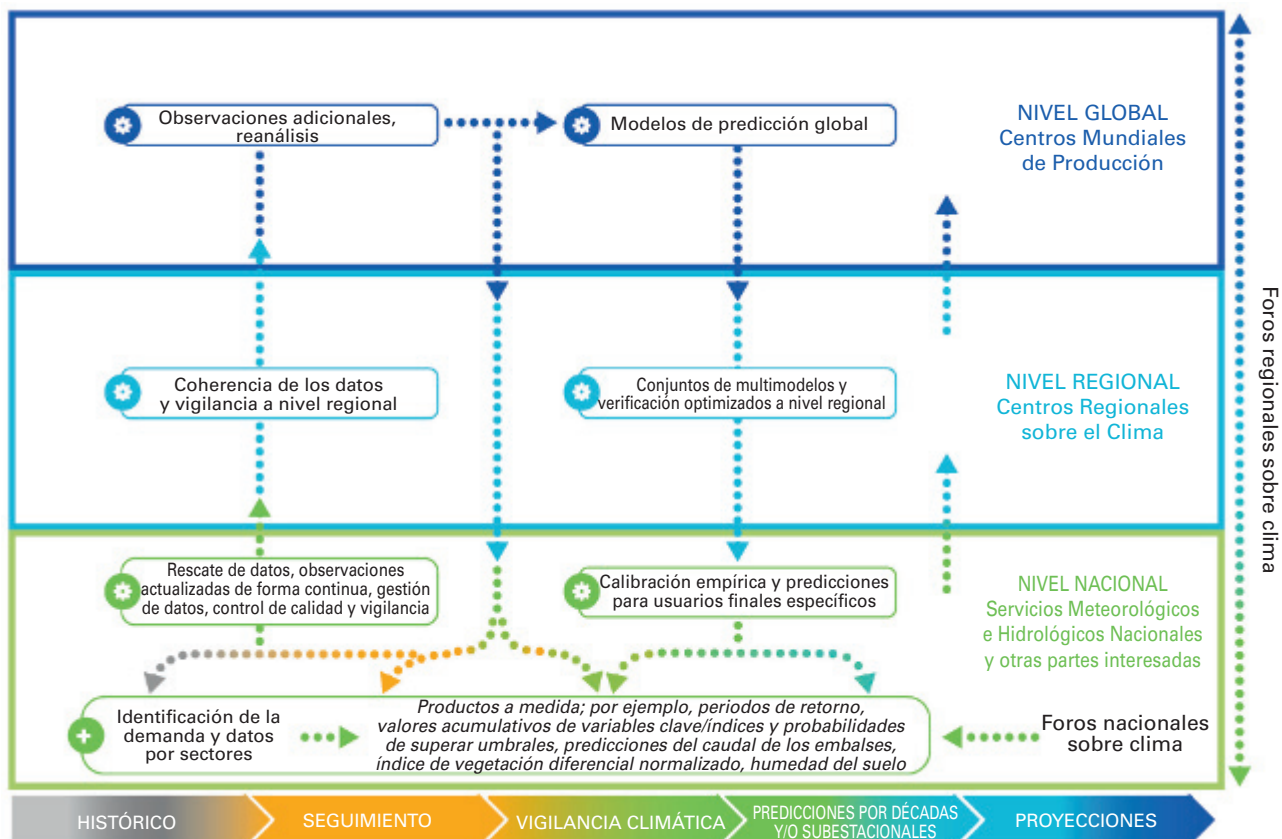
Observaciones adicionales, reanálisis

Modelos de predicción global

NIVEL GLOBAL
Centros Mundiales de Producción

Coherencia de los datos y vigilancia a nivel regional

Conjuntos de multimodelos y verificación optimizados a nivel regional

NIVEL REGIONAL
Centros Regionales sobre el Clima

Rescate de datos, observaciones actualizadas de forma continua, gestión de datos, control de calidad y vigilancia

Calibración empírica y predicciones para usuarios finales específicos

NIVEL NACIONAL
Servicios Meteorológicos e Hidrológicos Nacionales y otras partes interesadas

Identificación de la demanda y datos por sectores

Productos a medida; por ejemplo, periodos de retorno, valores acumulativos de variables clave/índices y probabilidades de superar umbrales, predicciones del caudal de los embalses, índice de vegetación diferencial normalizado, humedad del suelo

Foros nacionales sobre clima

Foros regionales sobre clima

HISTÓRICO
SEGUIMIENTO
VIGILANCIA CLIMÁTICA
PREDICCIONES POR DÉCADAS Y/O SUBESTACIONALES
PROYECCIONES